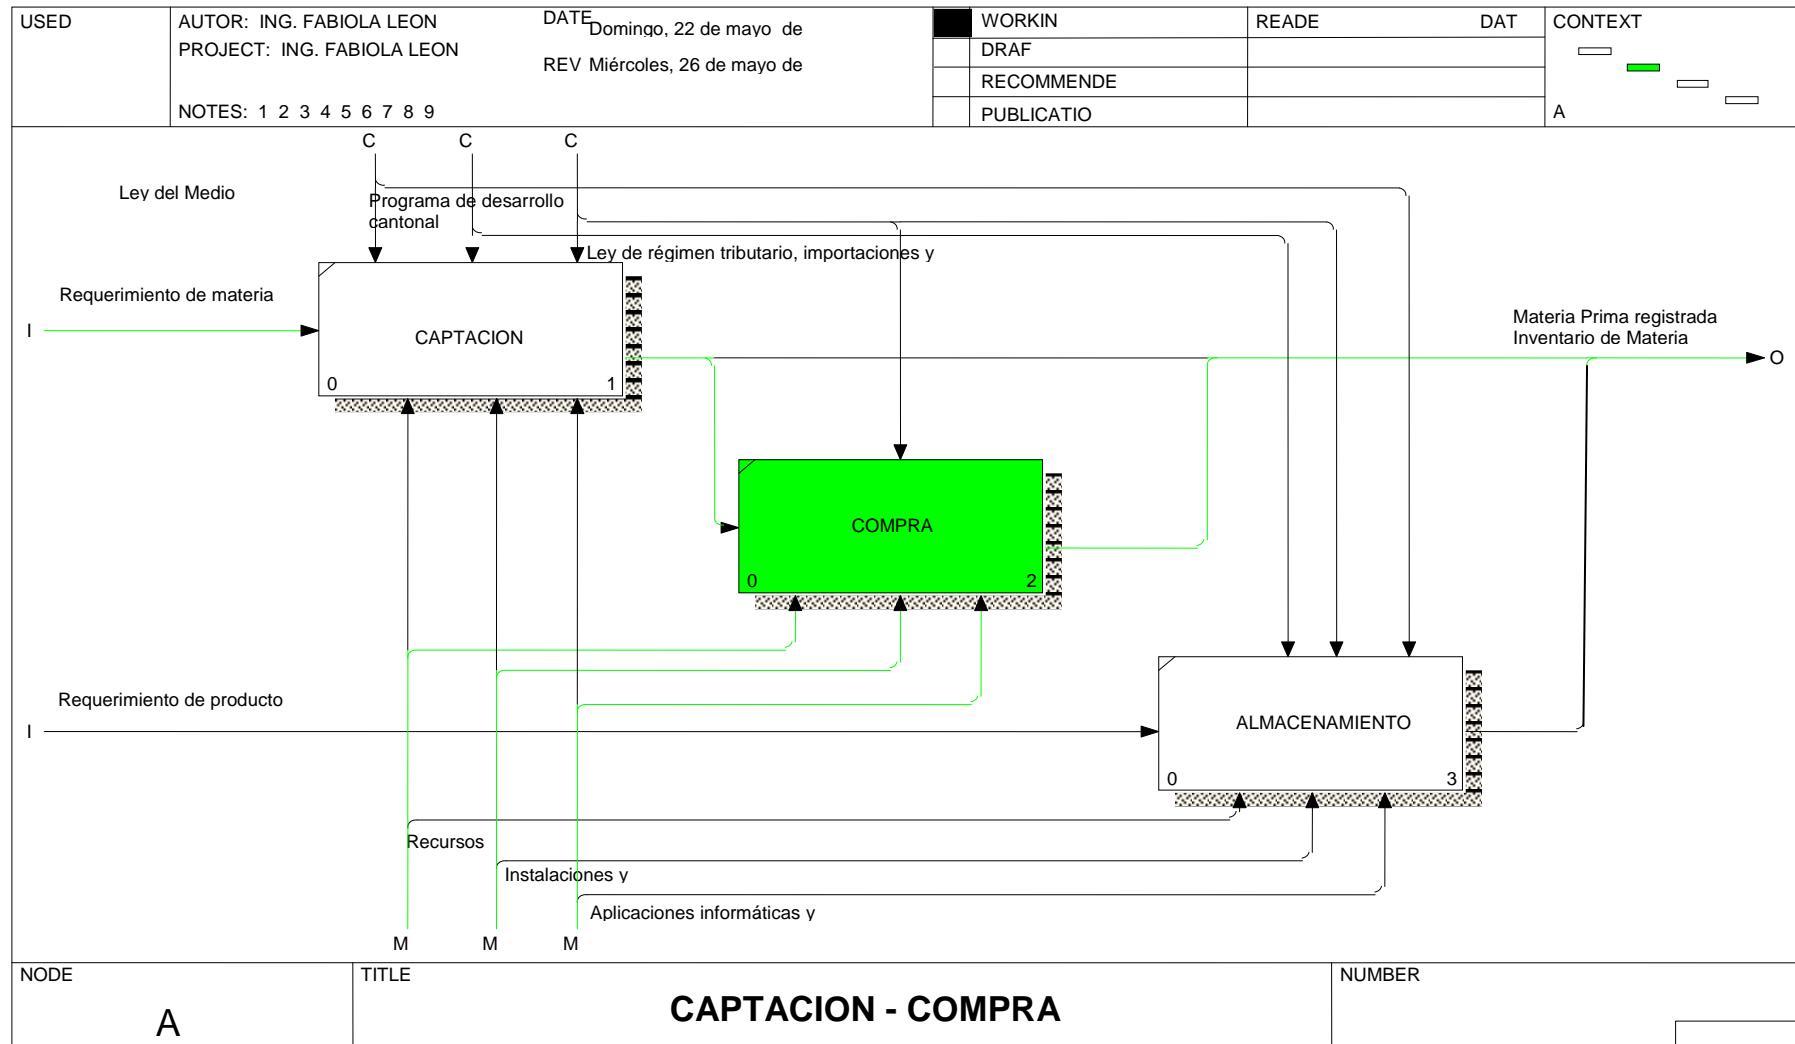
| USED | AUTOR: ING. FABIOLA LEON<br>PROJECT: ING. FABIOLA LEON<br><br>NOTES: 1 2 3 4 5 6 7 8 9 | DATE Domingo, 22 de mayo de<br><br>REV Miércoles, 26 de mayo de | | WORKIN<br>DRAF<br>RECOMMENDE<br>PUBLICATIO | READE | DAT | CONTEXT<br><br>A |
|---|---|---|---|---|---|---|---|

C C C

Ley del Medio

Programa de desarrollo cantonal

Ley de régimen tributario, importaciones y

Requerimiento de materia

I

CAPTACION

0 1

Materia Prima registrada
Inventario de Materia

O

COMPRA

0 2

Requerimiento de producto

I

ALMACENAMIENTO

0 3

Recursos

Instalaciones y

Aplicaciones informáticas y

M M M

| NODE | TITLE | NUMBER |
|---|---|---|
| A | CAPTACION - COMPRA | |